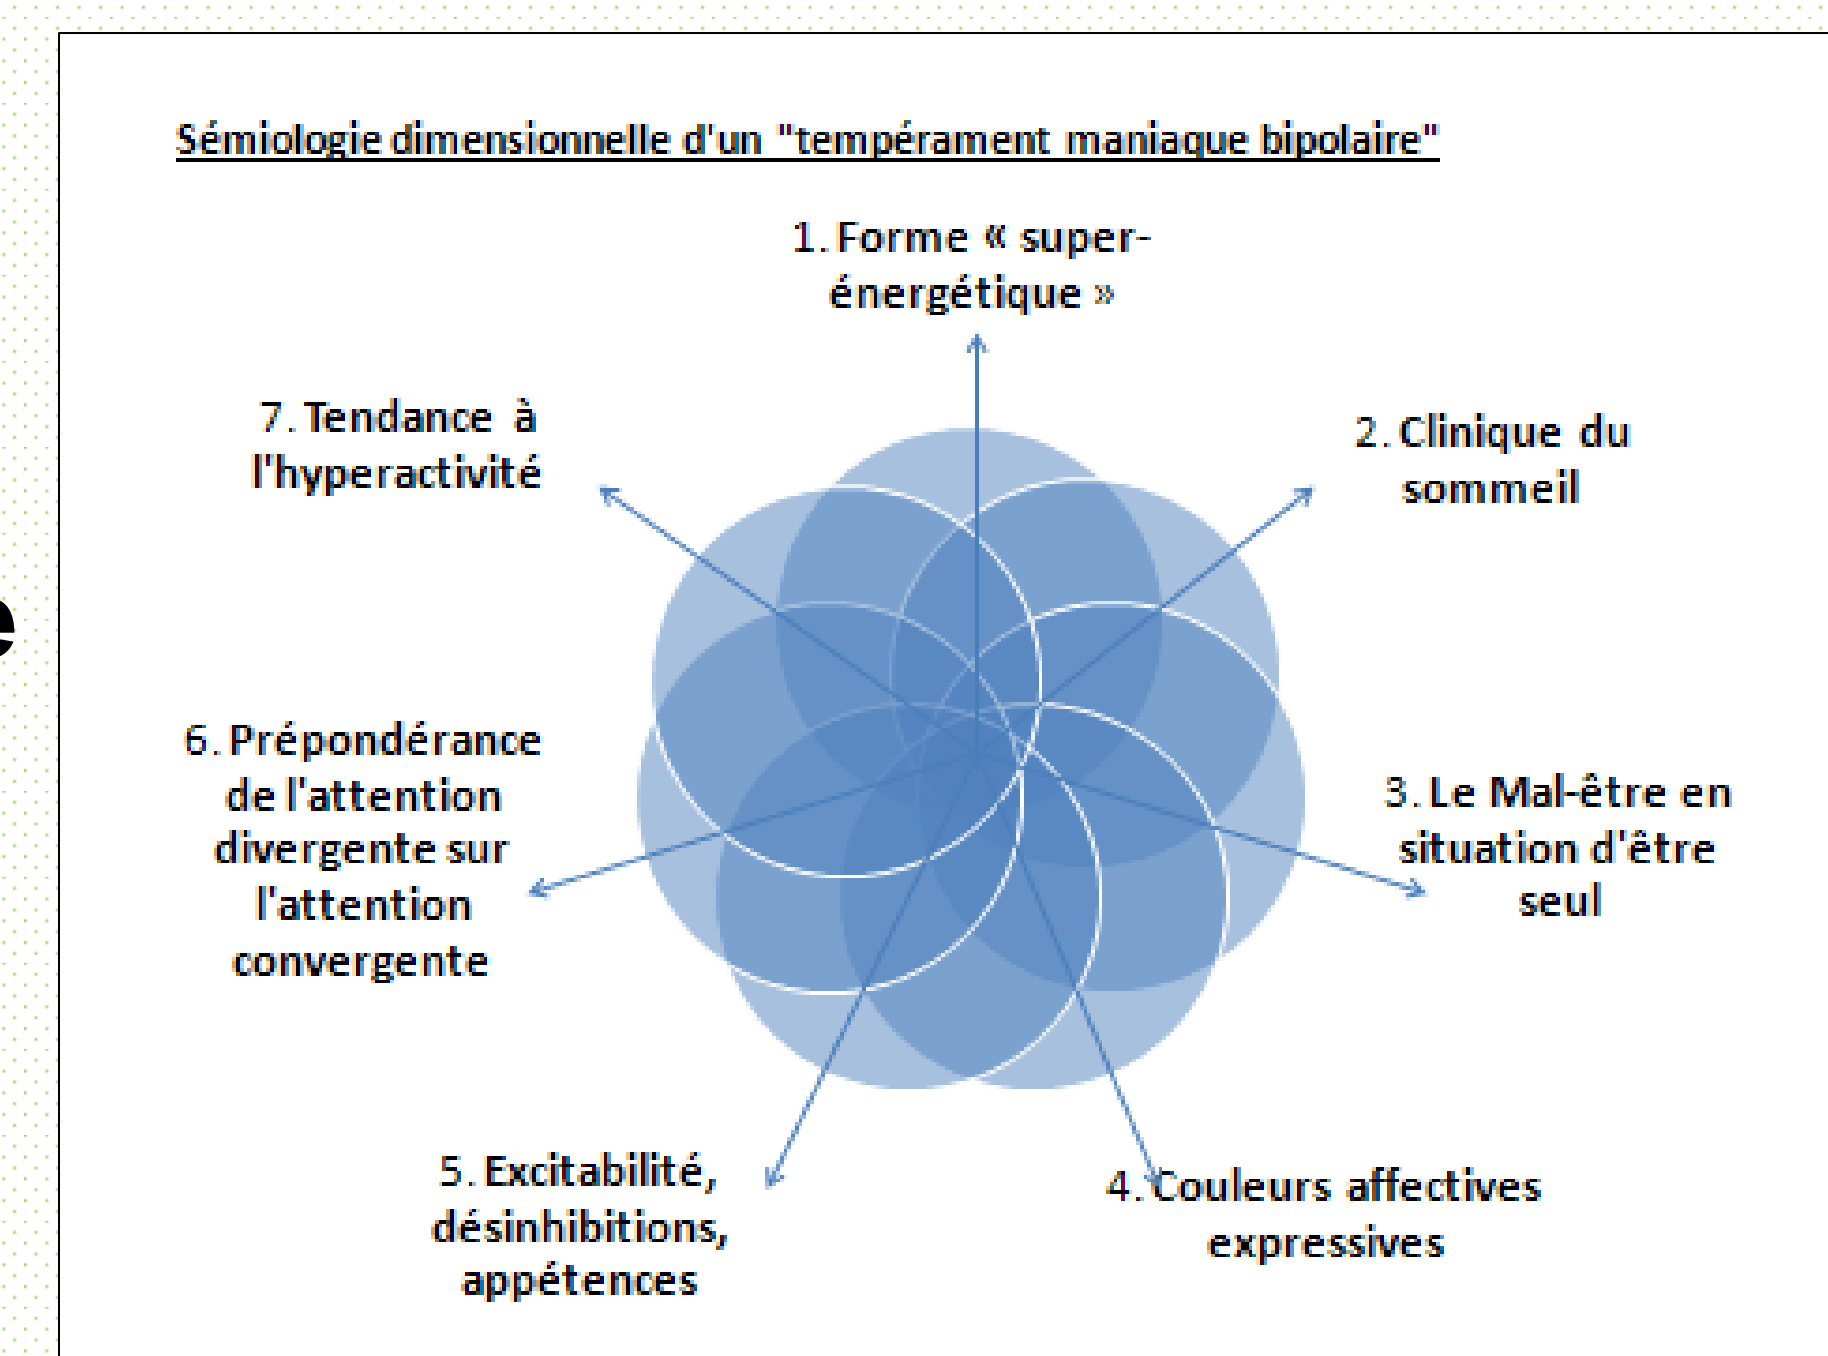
Sémiologie dimensionnelle d'un "tempérament maniaque bipolaire"

1. Forme « super-énergétique »

2. Clinique du sommeil

3. Le Mal-être en situation d'être seul

4. Couleurs affectives expressives

5. Excitabilité, désinhibitions, appétences

6. Prépondérance de l'attention divergente sur l'attention convergente

7. Tendance à l'hyperactivité